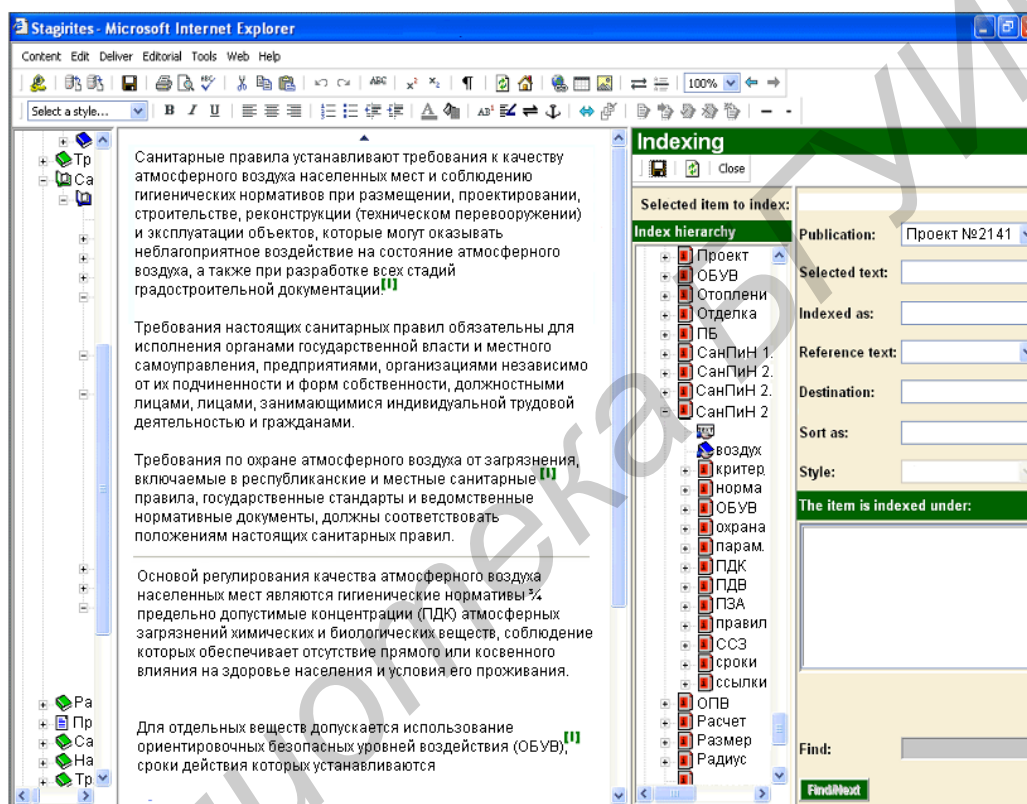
Stagirites - Microsoft Internet Explorer

Content Edit Deliver Editorial Tools Web Help

100%

Select a style...

Тр
Са

Санитарные правила устанавливают требования к качеству атмосферного воздуха населенных мест и соблюдению гигиенических нормативов при размещении, проектировании, строительстве, реконструкции (техническом перевооружении) и эксплуатации объектов, которые могут оказывать неблагоприятное воздействие на состояние атмосферного воздуха, а также при разработке всех стадий градостроительной документации.[I]

Требования настоящих санитарных правил обязательны для исполнения органами государственной власти и местного самоуправления, предприятиями, организациями независимо от их подчиненности и форм собственности, должностными лицами, лицами, занимающимися индивидуальной трудовой деятельностью и гражданами.

Требования по охране атмосферного воздуха от загрязнения, включаемые в республиканские и местные санитарные[I] правила, государственные стандарты и ведомственные нормативные документы, должны соответствовать положениям настоящих санитарных правил.

Основой регулирования качества атмосферного воздуха населенных мест являются гигиенические нормативы ¾ предельно допустимые концентрации (ПДК) атмосферных загрязнений химических и биологических веществ, соблюдение которых обеспечивает отсутствие прямого или косвенного влияния на здоровье населения и условия его проживания.

Для отдельных веществ допускается использование ориентировочных безопасных уровней воздействия (ОБУВ),[I] сроки действия которых устанавливаются

Ра
Пр
Са
На
Тр

Indexing
Close
Selected item to index:
Index hierarchy
Проект
ОБУВ
Отоплени
Отделка
ПБ
СанПиН 1.
СанПиН 2.
СанПиН 2.
СанПиН 2
воздух
критер.
норма
ОБУВ
охрана
парам.
ПДК
ПДВ
ПЗА
правил
ССЗ
сроки
ссылки
ОПВ
Расчет
Размер
Радиус

Publication: Проект №2141
Selected text:
Indexed as:
Reference text:
Destination:
Sort as:
Style:
The item is indexed under:
Find:
Find Next